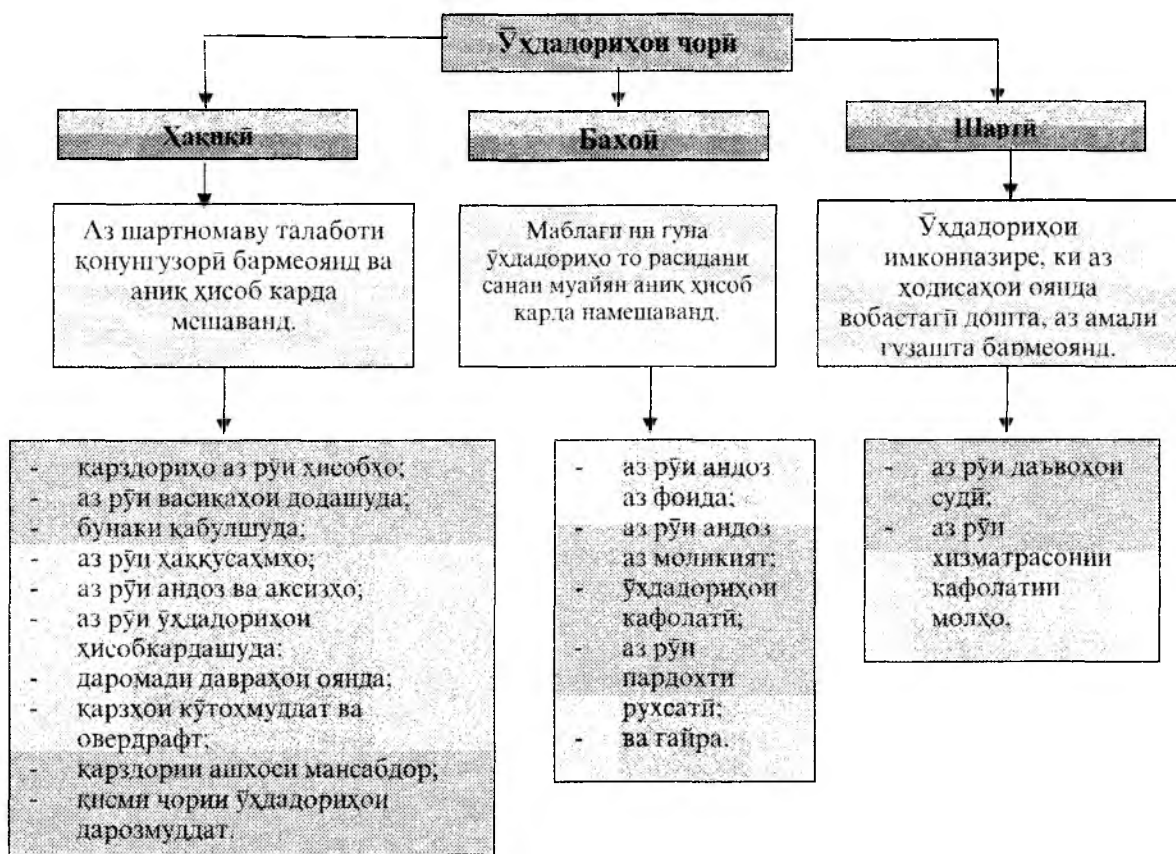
Ӯҳдадориҳои ҷорӣ

Ҳақиқӣ

Аз шартномаву талаботи қонунгузорӣ бармеоянд ва аниқ ҳисоб карда мешаванд.

- қарздориҳо аз рӯи ҳисобҳо;
- аз рӯи васиқаҳои додашуда;
- бунаки қабулшуда;
- аз рӯи ҳаққусаҳмҳо;
- аз рӯи андоз ва аксизҳо;
- аз рӯи ӯҳдадориҳои ҳисобкардашуда;
- даромади давраҳои оянда;
- қарзҳои кӯтоҳмуддат ва овердрафт;
- қарздории ашхоси мансабдор;
- қисми ҷории ӯҳдадориҳои дарозмуддат.

Баҳоӣ

Маблағи ин гуна ӯҳдадориҳо то расидани санаи муайян аниқ ҳисоб карда намешаванд.

- аз рӯи андоз аз фоида;
- аз рӯи андоз аз моликият;
- ӯҳдадориҳои кафолатӣ;
- аз рӯи пардохти рухсатӣ;
- ва ғайра.

Шартӣ

Ӯҳдадориҳои имконпазире, ки аз ҳодисаҳои оянда вобастагӣ дошта, аз амали гузашта бармеоянд.

- аз рӯи даъвоҳои судӣ;
- аз рӯи хизматрасонии кафолатии молҳо.